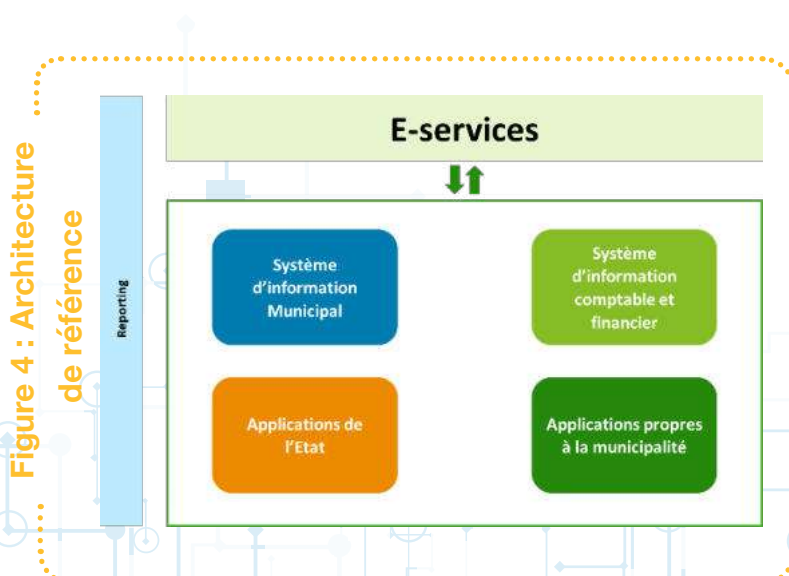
Figure 4 : Architecture de référence

Reporting

E-services

Système d'information Municipal

Système d'information comptable et financier

Applications de l'Etat

Applications propres à la municipalité